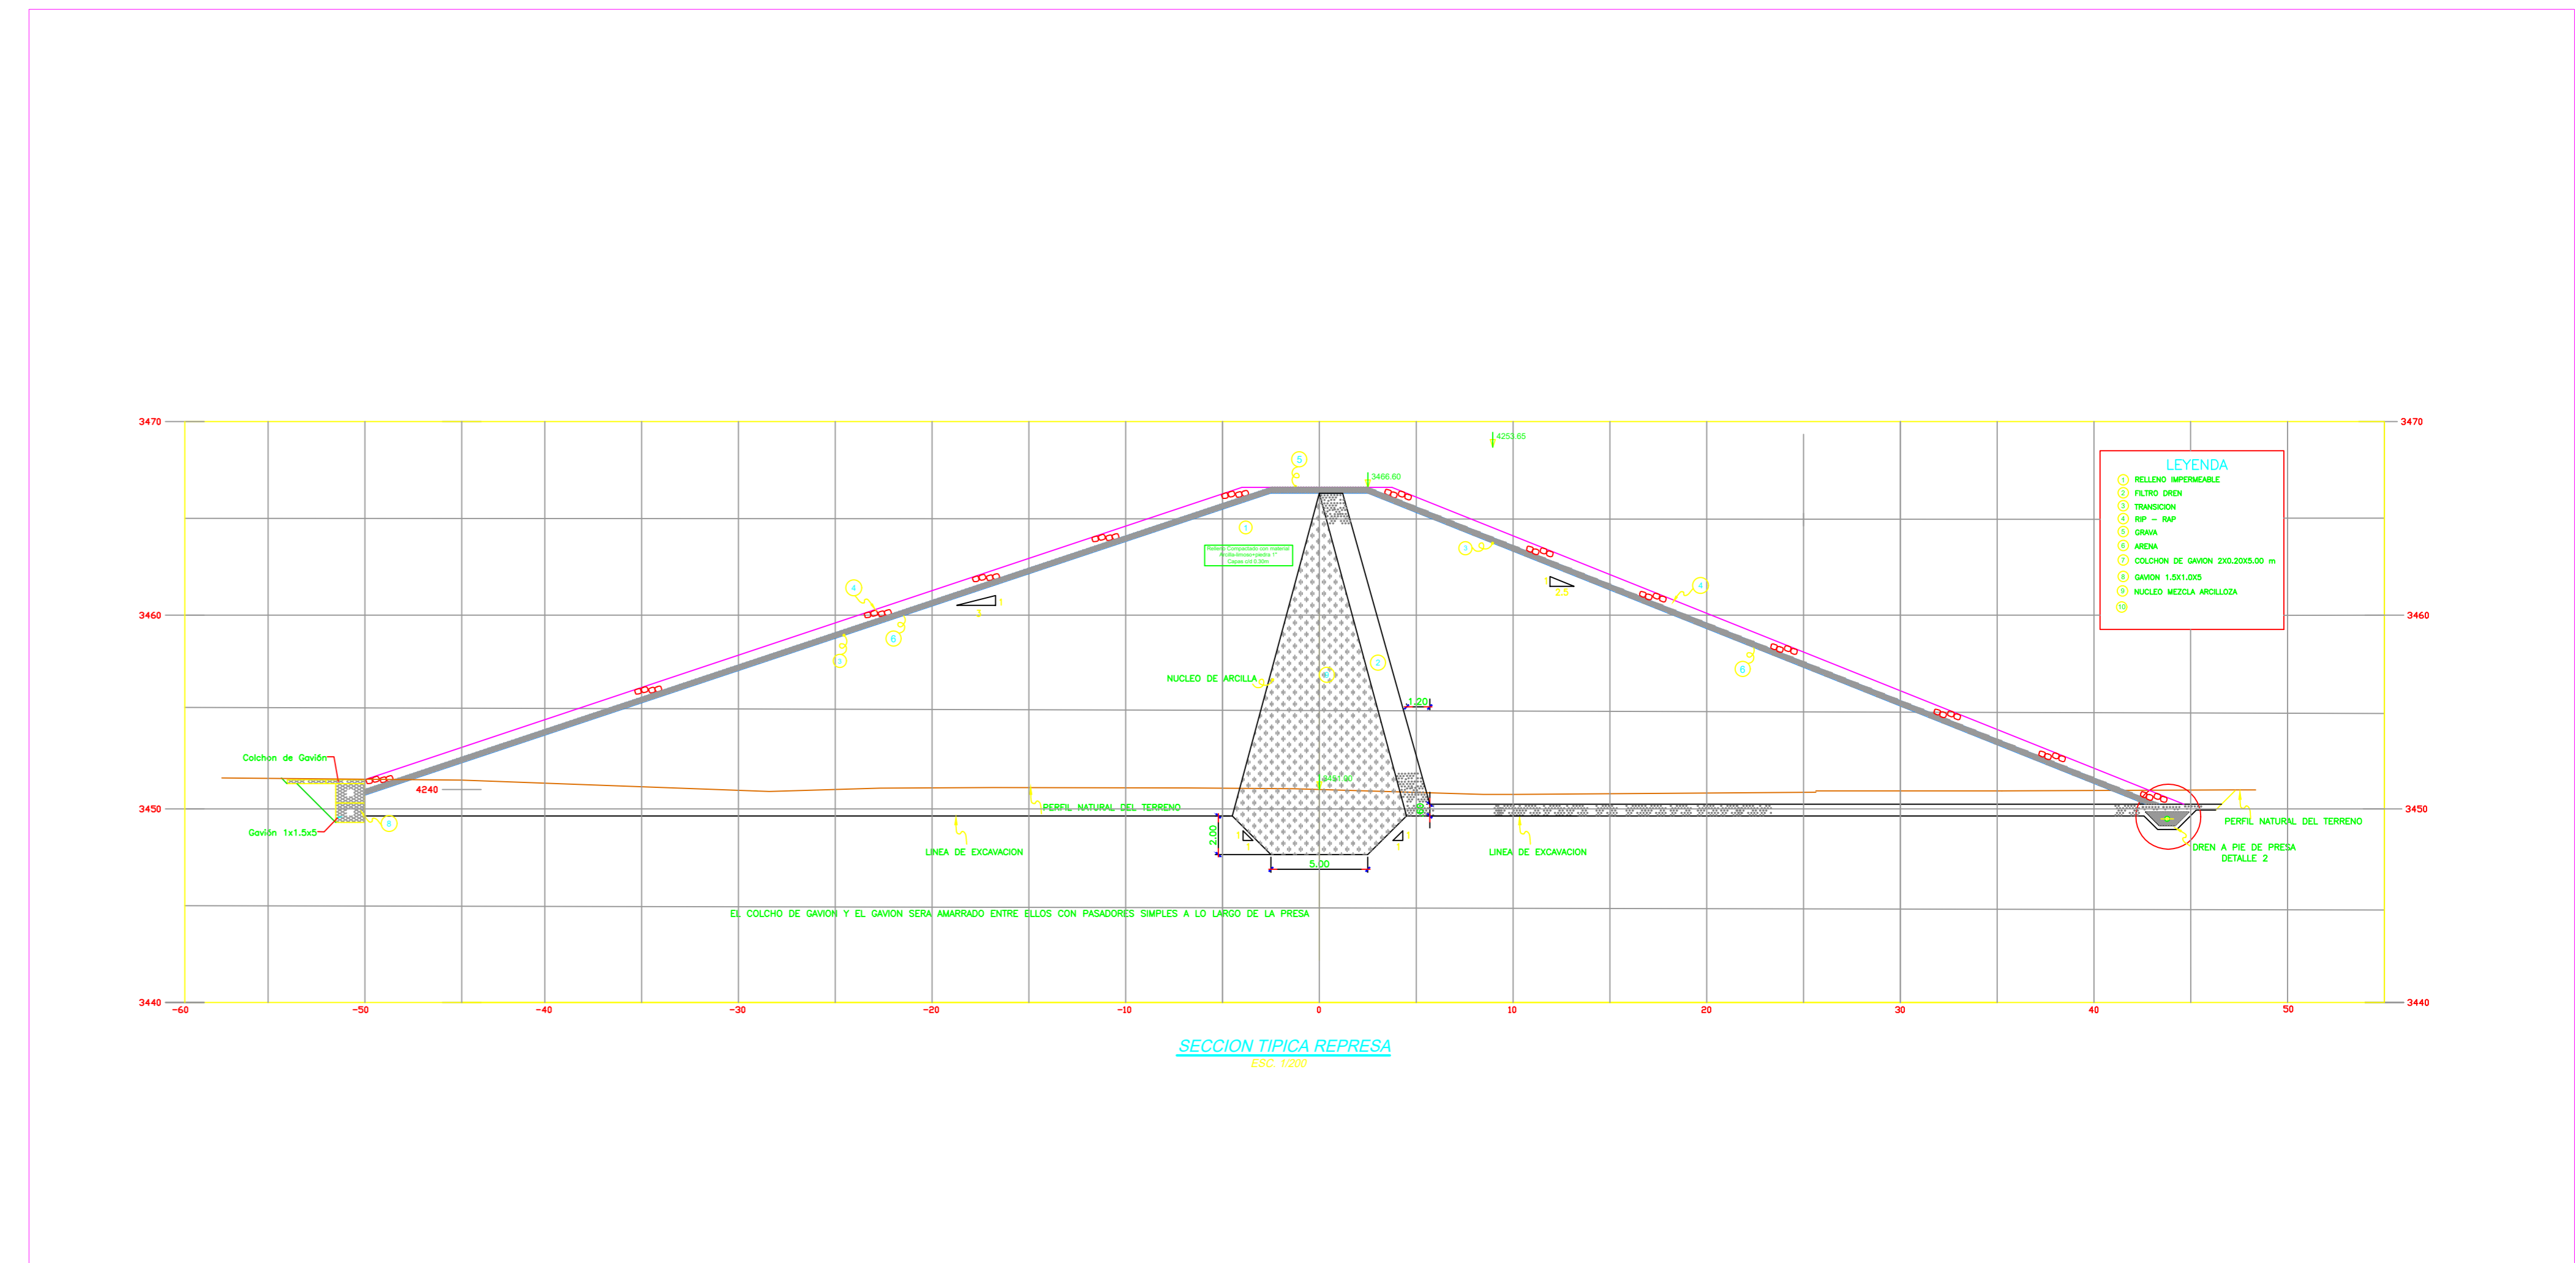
3470
3460
3450
3440

3470
3460
3450
3440

LEYENDA
1 RELLENO IMPERMEABLE
2 FILTRO DREN
3 TRANSICION
4 RIP – RAP
5 GRAVA
6 ARENA
7 COLCHON DE GAVION 2X0.20X5.00 m
8 GAVION 1.5X1.0X5
9 NUCLEO MEZCLA ARCILLOZA
10

4253.65
3466.60
5
1
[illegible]
4
6
3
3
1
2.5
4
6
2
NUCLEO DE ARCILLA
9
1.20
Colchon de Gavión
4240
Gavión 1x1.5x5
8
PERFIL NATURAL DEL TERRENO
LINEA DE EXCAVACION
2.00
1
1
5.00
LINEA DE EXCAVACION
PERFIL NATURAL DEL TERRENO
DREN A PIE DE PRESA
DETALLE 2

EL COLCHO DE GAVION Y EL GAVION SERA AMARRADO ENTRE ELLOS CON PASADORES SIMPLES A LO LARGO DE LA PRESA

-60 -50 -40 -30 -20 -10 0 10 20 30 40 50

SECCION TIPICA REPRESA
ESC. 1/200